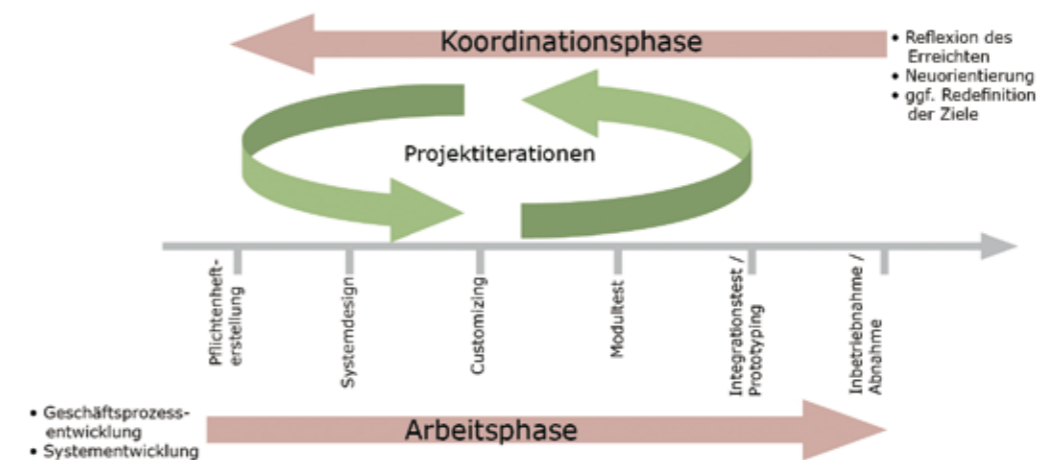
Koordinationsphase

• Reflexion des Erreichten
• Neuorientierung
• ggf. Redefinition der Ziele

Projektiterationen

Pflichtenhefterstellung

Systemdesign

Customizing

Modultest

Integrationstest / Prototyping

Inbetriebnahme / Abnahme

• Geschäftsprozessentwicklung
• Systementwicklung

Arbeitsphase